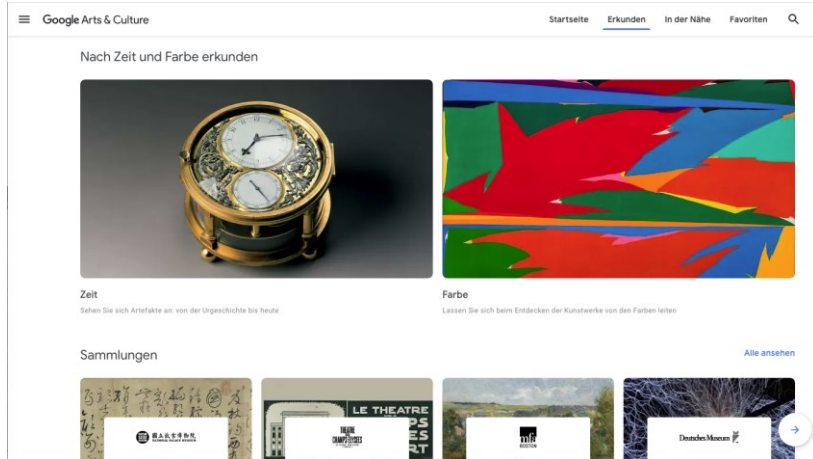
Google Arts & Culture

Startseite Erkunden In der Nähe Favoriten

Nach Zeit und Farbe erkunden

Zeit

Sehen Sie sich Artefakte an: von der Urgeschichte bis heute

Farbe

Lassen Sie sich beim Entdecken der Kunstwerke von den Farben leiten

Sammlungen

Alle ansehen

國立故宮博物院

THEATRE CHAMPS-ELYSEES

LE THEATRE

mfa BOSTON

Deutsches Museum